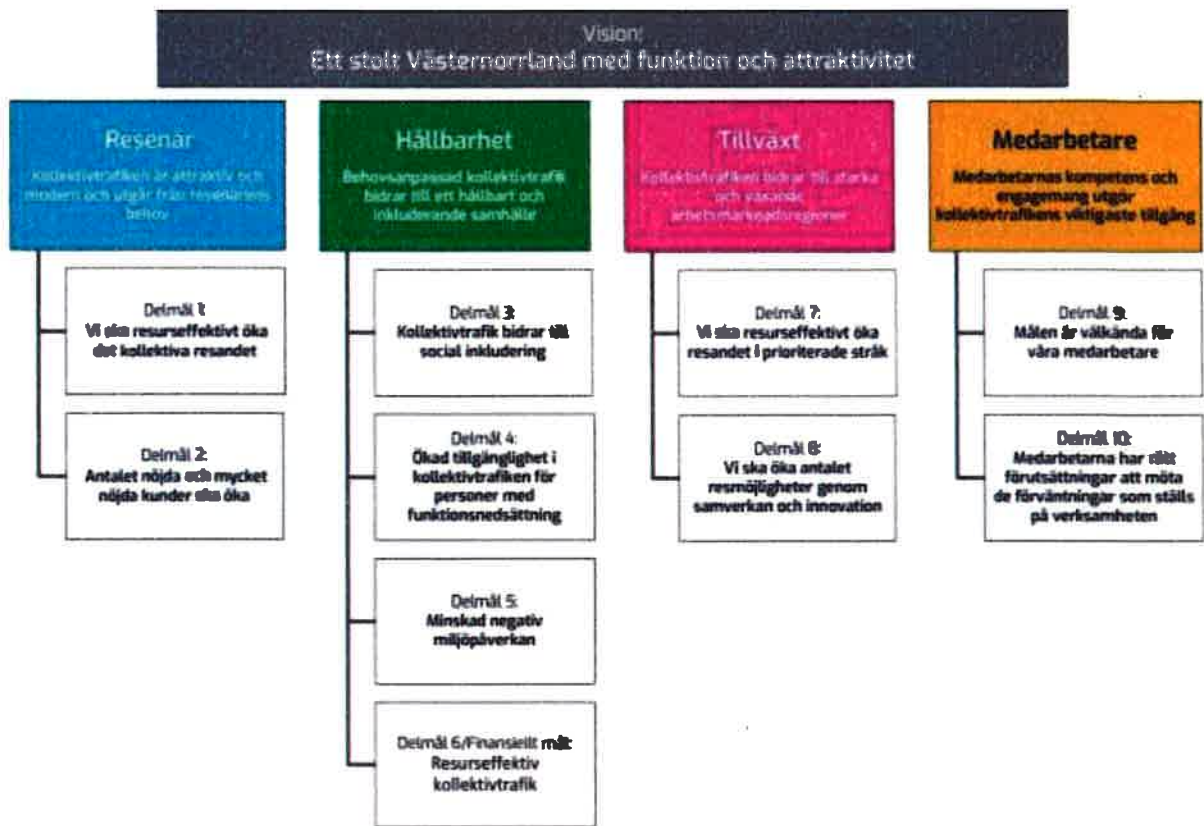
Vision:
Ett stolt Västernorrland med funktion och attraktivitet

Resenär
Kollektivtrafiken är attraktiv och modern och utgår från resenärens behov

Delmål 1:
Vi ska resurseffektivt öka det kollektiva resandet

Delmål 2:
Antalet nöjda och mycket nöjda kunder ska öka

Hållbarhet
Behovsanpassad kollektivtrafik bidrar till ett hållbart och inkluderande samhälle

Delmål 3:
Kollektivtrafik bidrar till social inkludering

Delmål 4:
Ökad tillgänglighet i kollektivtrafiken för personer med funktionsnedsättning

Delmål 5:
Minskad negativ miljöpåverkan

Delmål 6/Finansiellt mål:
Resurseffektiv kollektivtrafik

Tillväxt
Kollektivtrafiken bidrar till starka och växande arbetsmarknadsregioner

Delmål 7:
Vi ska resurseffektivt öka resandet i prioriterade stråk

Delmål 8:
Vi ska öka antalet resmöjligheter genom samverkan och innovation

Medarbetare
Medarbetarnas kompetens och engagemang utgör kollektivtrafikens viktigaste tillgång

Delmål 9:
Målen är välkända för våra medarbetare

Delmål 10:
Medarbetarna har rätt förutsättningar att möta de förväntningar som ställs på verksamheten